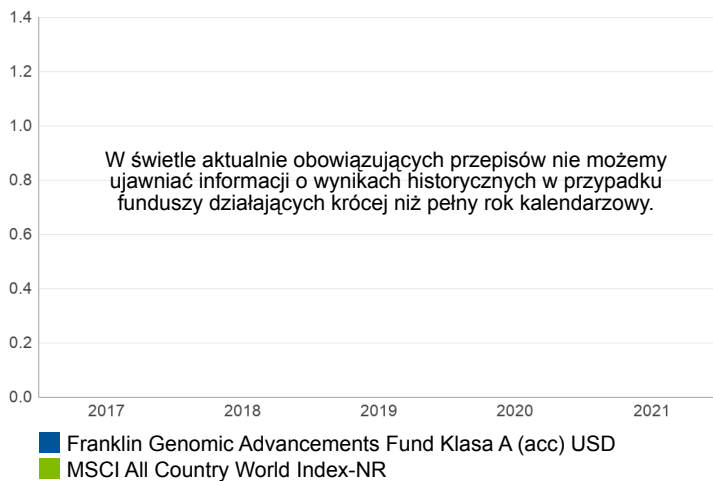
1.4
1.2
1.0
0.8
0.6
0.4
0.2
0.0

W świetle aktualnie obowiązujących przepisów nie możemy ujawniać informacji o wynikach historycznych w przypadku funduszy działających krócej niż pełny rok kalendarzowy.

2017 2018 2019 2020 2021

Franklin Genomic Advancements Fund Klasa A (acc) USD
MSCI All Country World Index-NR